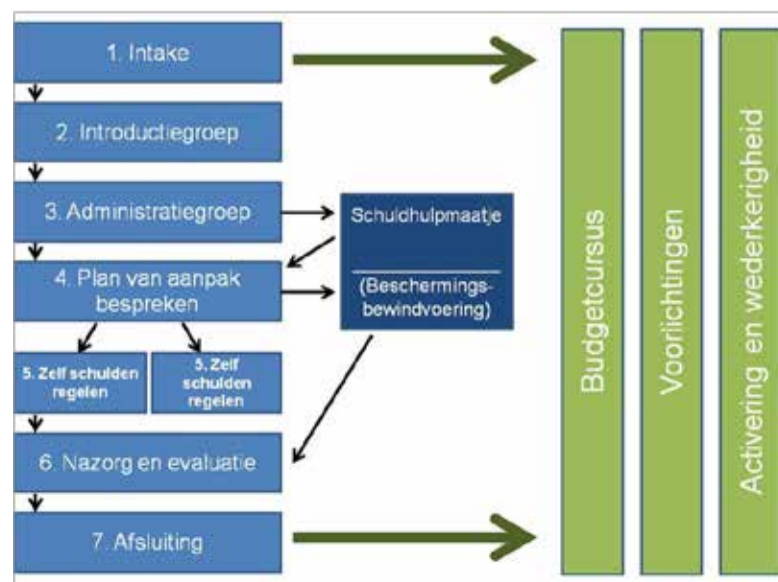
1. Intake

2. Introductiegroep

3. Administratiegroep

4. Plan van aanpak bespreken

5. Zelf schulden regelen

5. Zelf schulden regelen

6. Nazorg en evaluatie

7. Afsluiting

Schuldhulpmaatje

(Beschermingsbewindvoering)

Budgetcursus

Voorlichtingen

Activering en wederkerigheid